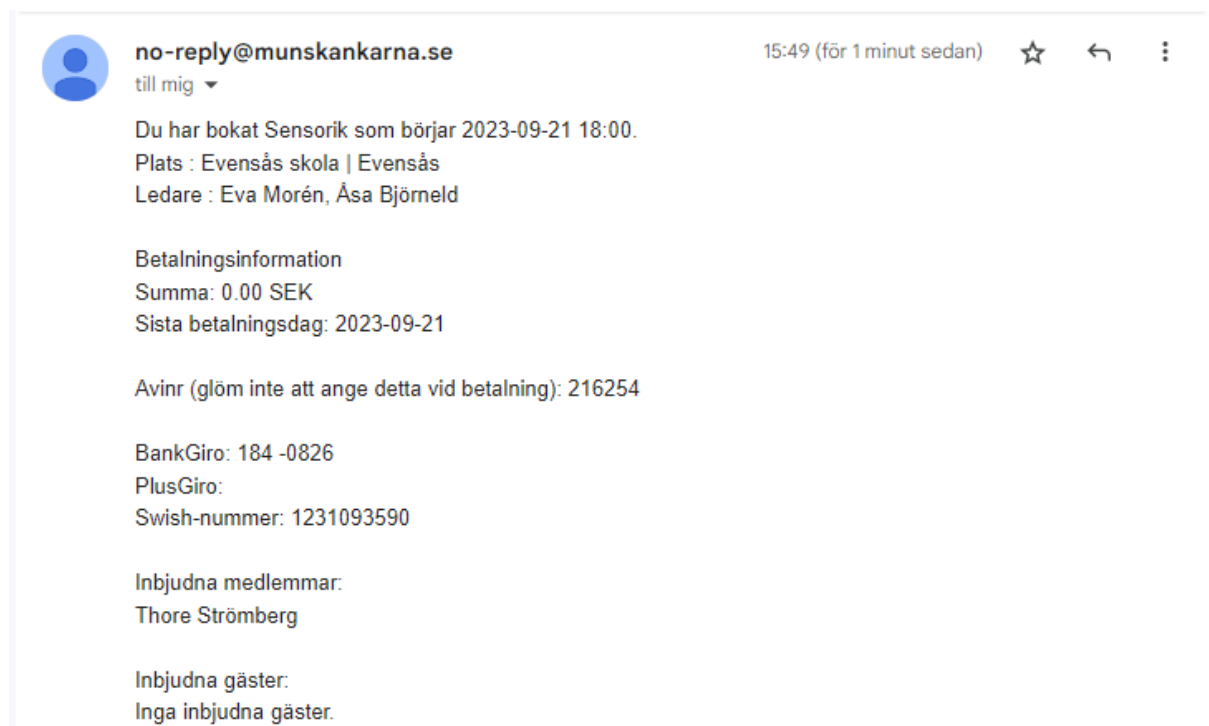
no-reply@munskankarna.se
till mig

15:49 (för 1 minut sedan)

Du har bokat Sensorik som börjar 2023-09-21 18:00.
Plats : Evensås skola | Evensås
Ledare : Eva Morén, Åsa Björneld

Betalningsinformation
Summa: 0.00 SEK
Sista betalningsdag: 2023-09-21

Avinr (glöm inte att ange detta vid betalning): 216254

BankGiro: 184 -0826
PlusGiro:
Swish-nummer: 1231093590

Inbjudna medlemmar:
Thore Strömberg

Inbjudna gäster:
Inga inbjudna gäster.